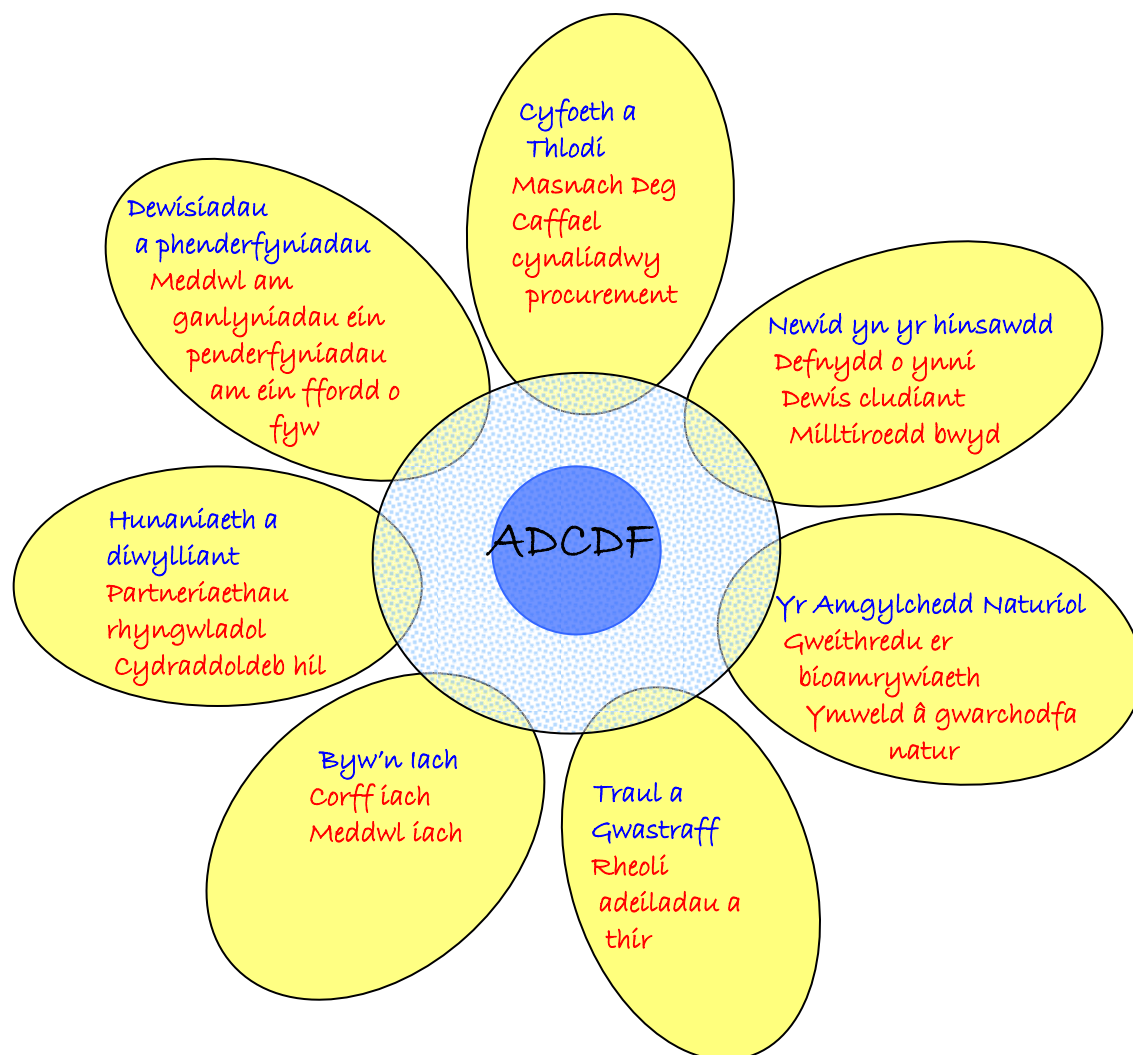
Cyfoeth a Thlodi
Masnach Deg
Caffael cynaliadwy procurement

Dewisiadau a phenderfyniadau
Meddwl am ganlyniadau ein penderfyniadau am ein ffordd o fyw

Newid yn yr hinsawdd
Defnydd o ynni
Dewis cludiant
Milltiroedd bwyd

ADCDF

Hunaniaeth a diwylliant
Partneriaethau rhyngwladol
Cydraddoldeb hil

Yr Amgylchedd Naturiol
Gweithredu er bioamrywiaeth
Ymweld â gwarchodfa natur

Byw'n Iach
Corff iach
Meddwl iach

Traul a Gwastraff
Rheoli adeiladau a thir